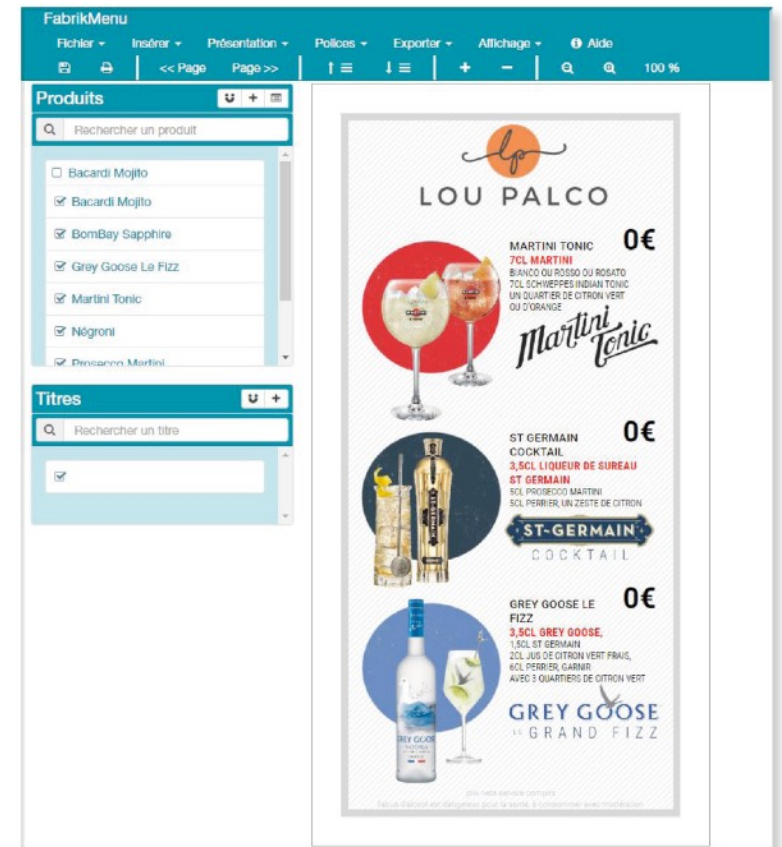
FabrikMenu

Fichier ▾ Insérer ▾ Présentation ▾ Polices ▾ Exporter ▾ Affichage ▾ Aide

<< Page Page >> + − 100 %

Produits

Rechercher un produit

Bacardi Mojito
Bacardi Mojito
BomBay Sapphire
Grey Goose Le Fizz
Martini Tonic
Négroni
Prosecco Martini

Titres

Rechercher un titre

lp

LOU PALCO

MARTINI TONIC 0€
7CL MARTINI
BIANCO OU ROSSO OU ROSATO
7CL SCHWEPPES INDIAN TONIC
UN QUARTIER DE CITRON VERT OU D'ORANGE

Martini Tonic

ST GERMAIN COCKTAIL 0€
3,5CL LIQUEUR DE SUREAU ST GERMAIN
5CL PROSECCO MARTINI
5CL PERRIER, UN ZESTE DE CITRON

ST~GERMAIN
COCKTAIL

GREY GOOSE LE FIZZ 0€
3,5CL GREY GOOSE,
1,5CL ST GERMAIN
2CL JUS DE CITRON VERT FRAIS,
6CL PERRIER, GARNIR
AVEC 3 QUARTIERS DE CITRON VERT

GREY GOOSE
LE GRAND FIZZ

GREY GOOSE

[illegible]
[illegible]